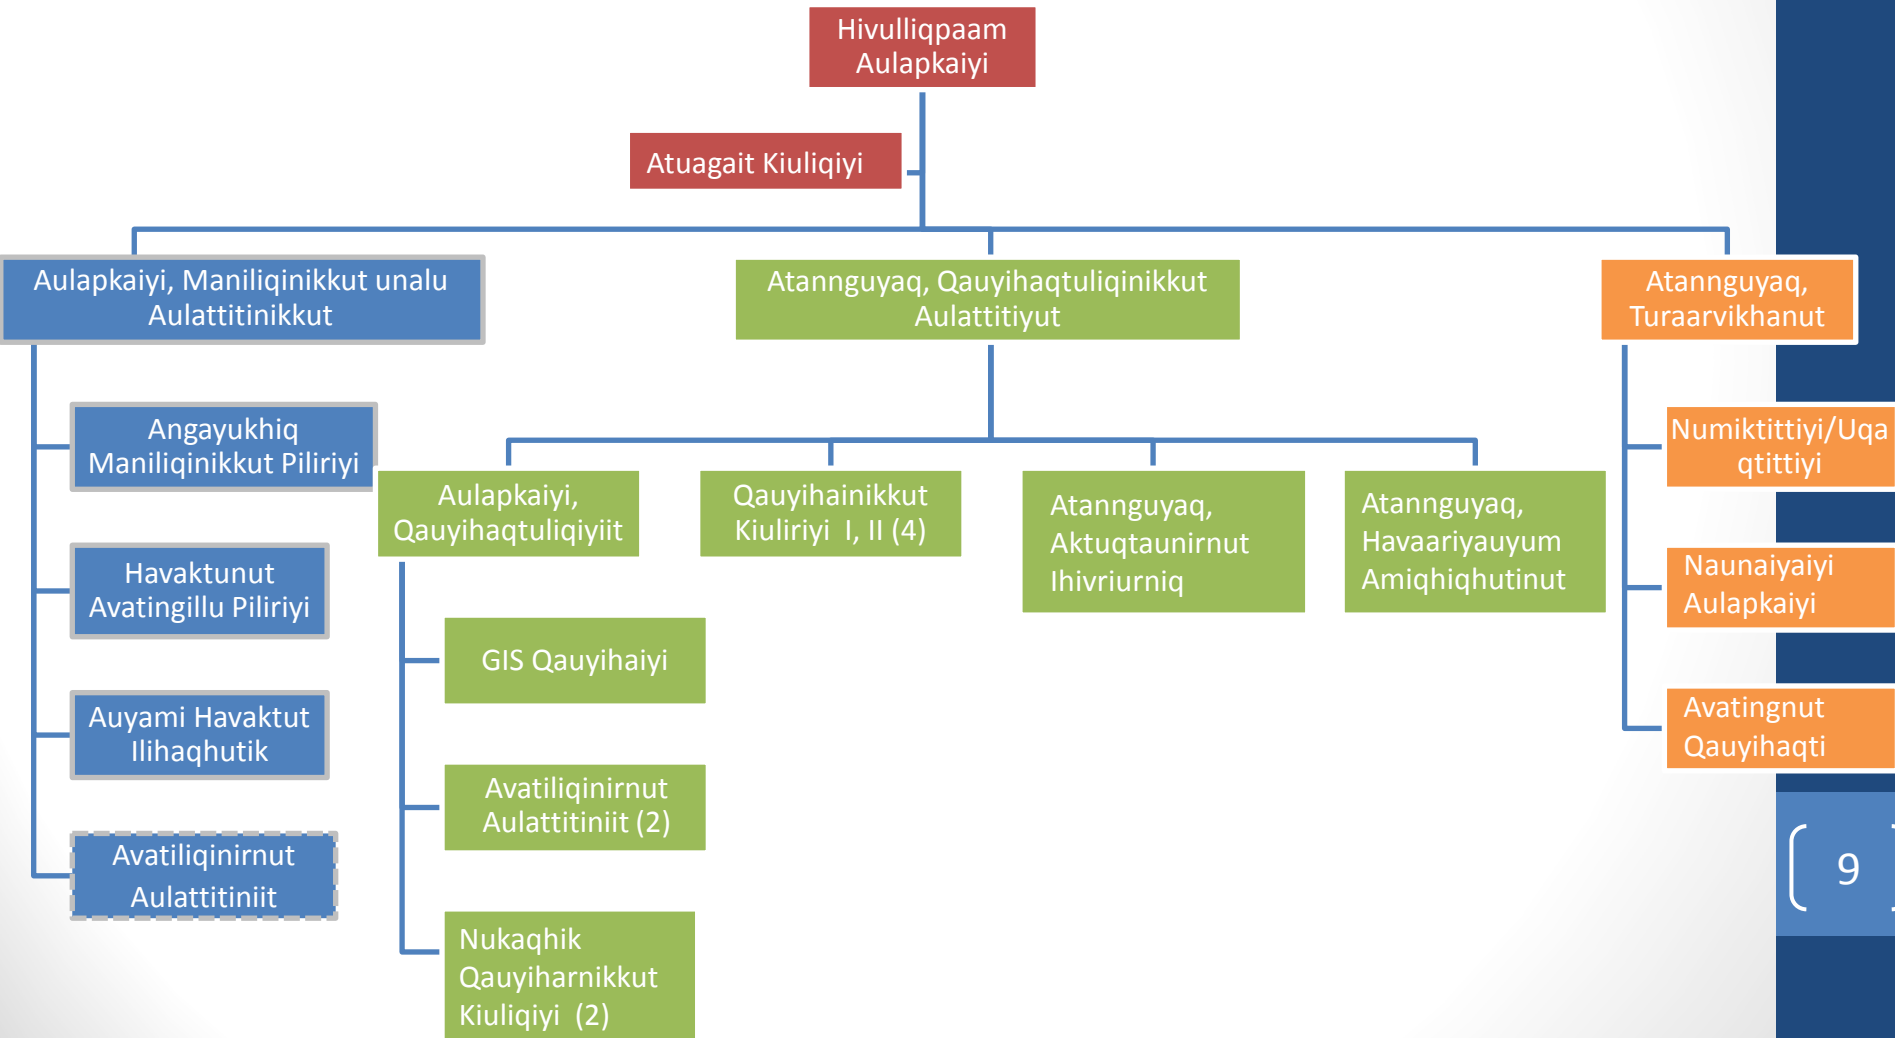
Hivulliqpaam Aulapkaiyi

Atuagait Kiuliqiyi

Aulapkaiyi, Maniliqinikkut unalu Aulattitinikkut

Angayukhiq Maniliqinikkut Piliriyi

Havaktunut Avatingillu Piliriyi

Auyami Havaktut Ilihaqhutik

Avatiliqinirnut Aulattitiniit

Atannguyaq, Qauyihaqtuliqinikkut Aulattitiyut

Aulapkaiyi, Qauyihaqtuliqiyiit

GIS Qauyihaiyi

Avatiliqinirnut Aulattitiniit (2)

Nukaqhik Qauyiharnikkut Kiuliqiyi (2)

Qauyihainikkut Kiuliriyi I, II (4)

Atannguyaq, Aktuqtaunirnut Ihivriurniq

Atannguyaq, Havaariyauyum Amiqhiqhutinut

Atannguyaq, Turaarvikhanut

Numiktittiyi/Uqaqtittiyi

Naunaiyaiyi Aulapkaiyi

Avatingnut Qauyihaqti

9